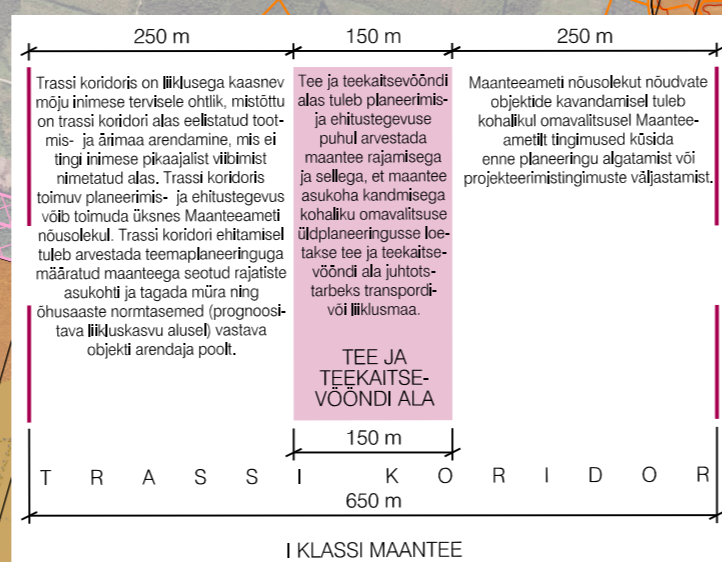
250 m

150 m

250 m

Trassi koridoris on liiklusega kaasnev mõju inimese tervisele ohtlik, mistõttu on trassi koridori alas eelistatud tootmis- ja ärimaa arendamine, mis ei tingi inimese pikaajalist viibimist nimetatud alas. Trassi koridoris toimuv planeerimis- ja ehitustegevus võib toimuda üksnes Maanteeameti nõusolekul. Trassi koridori ehitamisel tuleb arvestada teemaplaneeringuga määratud maanteega seotud rajatiste asukohti ja tagada müra ning õhusaaste normtasemed (prognoositava liikluskasvu alusel) vastava objekti arendaja poolt.

Tee ja teekaitsevööndi alas tuleb planeerimis- ja ehitustegevuse puhul arvestada maantee rajamisega ja sellega, et maantee asukoha kandmisega kohaliku omavalitsuse üldplaneeringusse loetakse tee ja teekaitsevööndi ala juhtotstarbeks transpordi- või liiklusmaa.

TEE JA TEEKAITSEVÖÖNDI ALA

Maanteeameti nõusolekut nõudvate objektide kavandamisel tuleb kohalikul omavalitsusel Maanteeametilt tingimused küsida enne planeeringu algatamist või projekteerimistingimuste väljastamist.

150 m

T R A S S I K O R I D O R

650 m

I KLASSI MAANTEE